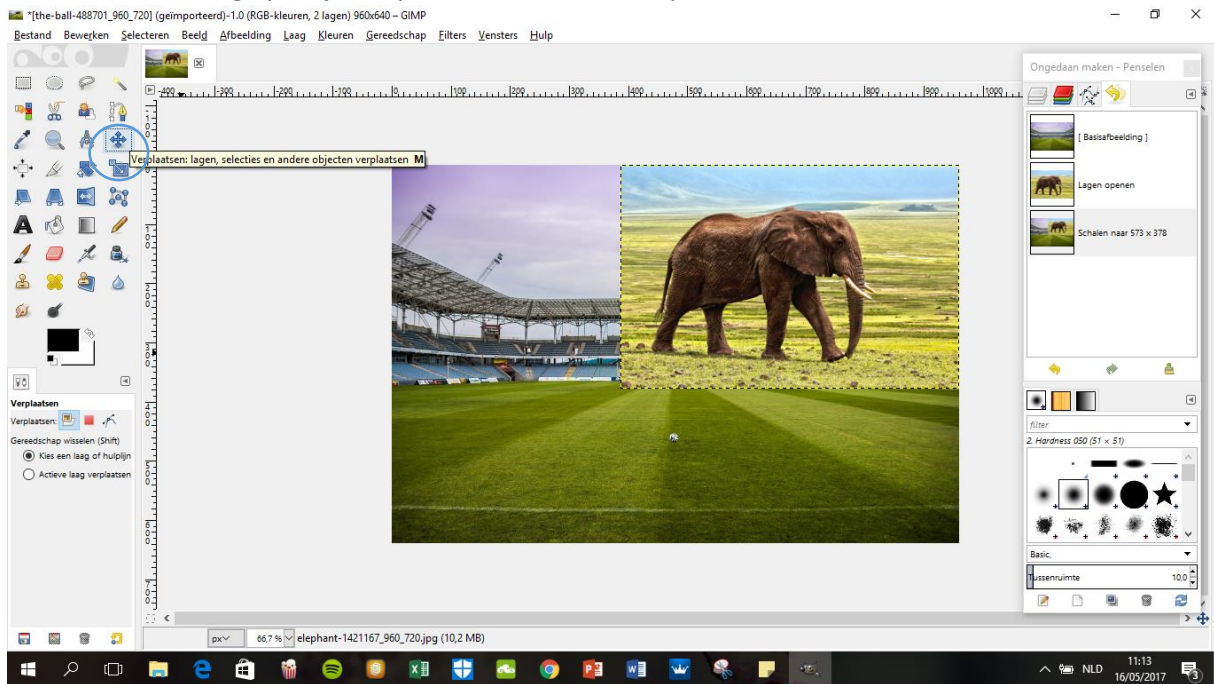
*[the-ball-488701_960_720] (geïmporteerd)-1.0 (RGB-kleuren, 2 lagen) 960x640 – GIMP

Bestand Bewerken Selecteren Beeld Afbeelding Laag Kleuren Gereedschap Filters Vensters Hulp

-400 -300 -200 -100 0 100 200 300 400 500 600 700 800 900 1000

Verplaatsen: lagen, selecties en andere objecten verplaatsen M

Verplaatsen
Verplaatsen:
Gereedschap wisselen (Shift)
Kies een laag of hulplijn
Actieve laag verplaatsen

Ongedaan maken - Penselen
[ Basisafbeelding ]
Lagen openen
Schalen naar 573 x 378

filter
2. Hardness 050 (51 × 51)
Basic,
Tussenruimte 10,0

px 66,7 % elephant-1421167_960_720.jpg (10,2 MB)

NLD 11:13 16/05/2017 3